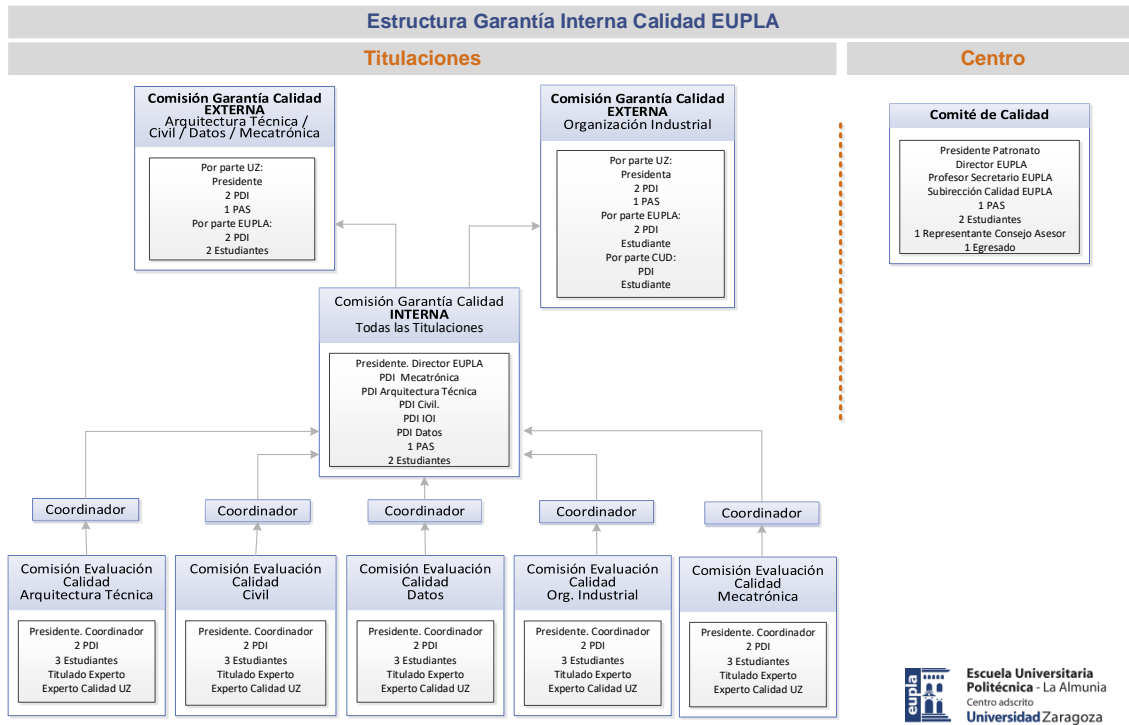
Estructura Garantía Interna Calidad EUPLA

Titulaciones

Centro

Comisión Garantía Calidad EXTERNA Arquitectura Técnica / Civil / Datos / Mecatrónica

Por parte UZ:
Presidente
2 PDI
1 PAS
Por parte EUPLA:
2 PDI
2 Estudiantes

Comisión Garantía Calidad EXTERNA Organización Industrial

Por parte UZ:
Presidenta
2 PDI
1 PAS
Por parte EUPLA:
2 PDI
Estudiante
Por parte CUD:
PDI
Estudiante

Comité de Calidad

Presidente Patronato
Director EUPLA
Profesor Secretario EUPLA
Subirección Calidad EUPLA
1 PAS
2 Estudiantes
1 Representante Consejo Asesor
1 Egresado

Comisión Garantía Calidad INTERNA Todas las Titulaciones

Presidente. Director EUPLA
PDI Mecatrónica
PDI Arquitectura Técnica
PDI Civil.
PDI IOI
PDI Datos
1 PAS
2 Estudiantes

Coordinador

Coordinador

Coordinador

Coordinador

Coordinador

Comisión Evaluación Calidad Arquitectura Técnica

Presidente. Coordinador
2 PDI
3 Estudiantes
Titulado Experto
Experto Calidad UZ

Comisión Evaluación Calidad Civil

Presidente. Coordinador
2 PDI
3 Estudiantes
Titulado Experto
Experto Calidad UZ

Comisión Evaluación Calidad Datos

Presidente. Coordinador
2 PDI
3 Estudiantes
Titulado Experto
Experto Calidad UZ

Comisión Evaluación Calidad Org. Industrial

Presidente. Coordinador
2 PDI
3 Estudiantes
Titulado Experto
Experto Calidad UZ

Comisión Evaluación Calidad Mecatrónica

Presidente. Coordinador
2 PDI
3 Estudiantes
Titulado Experto
Experto Calidad UZ

eupla
Escuela Universitaria Politécnica - La Almunia
Centro adscrito
Universidad Zaragoza